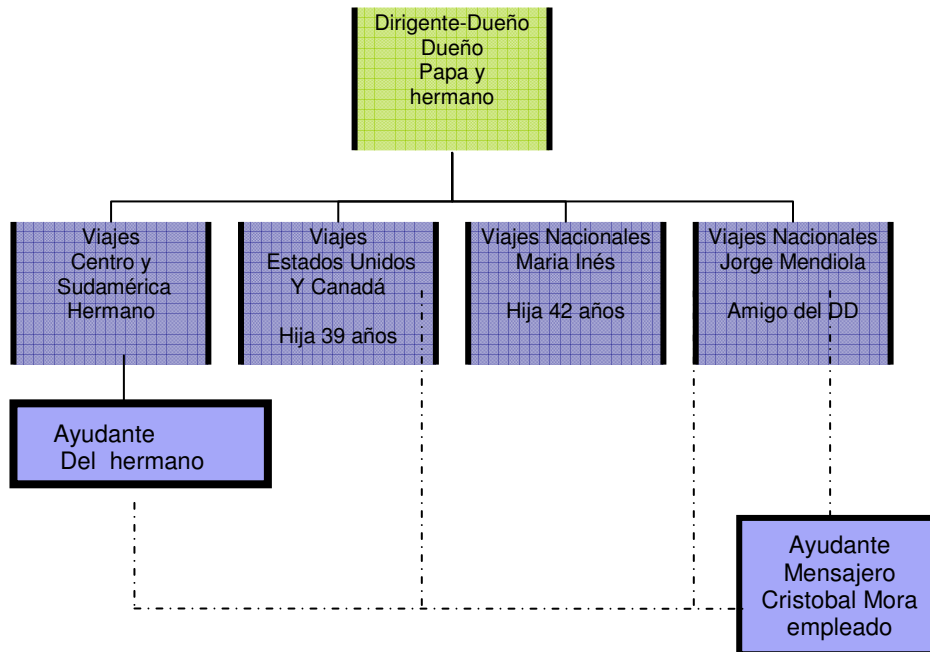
Dirigente-Dueño
Dueño
Papa y
hermano

Viajes
Centro y
Sudamérica
Hermano

Viajes
Estados Unidos
Y Canadá

Hija 39 años

Viajes Nacionales
Maria Inés

Hija 42 años

Viajes Nacionales
Jorge Mendiola

Amigo del DD

Ayudante
Del hermano

Ayudante
Mensajero
Cristobal Mora
empleado